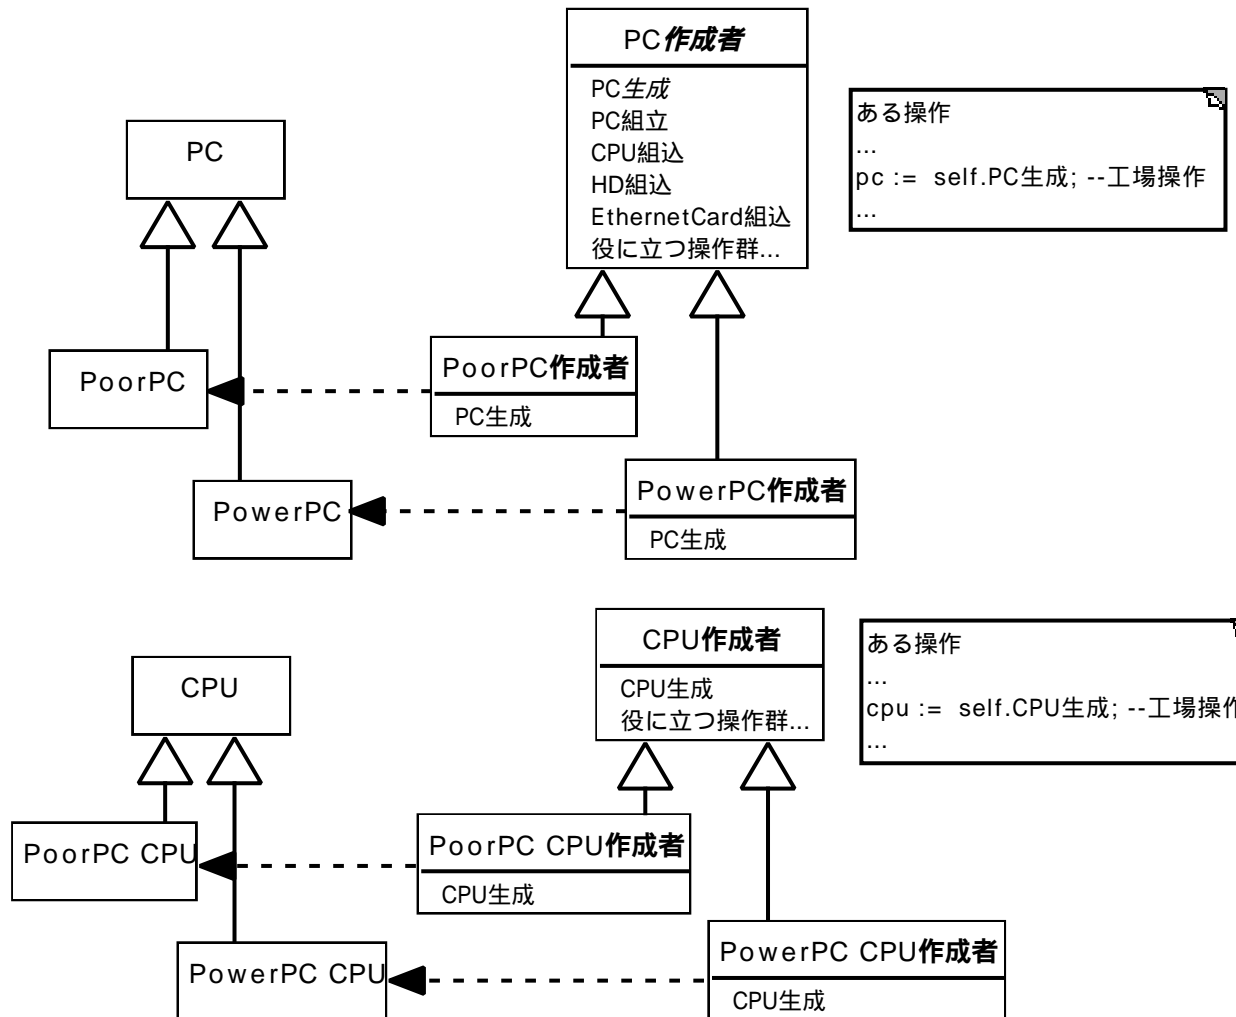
PC作成者

PC生成
PC組立
CPU組込
HD組込
EthernetCard組込
役に立つ操作群...

ある操作
...
pc := self.PC生成; --工場操作
...

PC

PoorPC

PoorPC作成者

PC生成

PowerPC

PowerPC作成者

PC生成

CPU作成者

CPU生成
役に立つ操作群...

ある操作
...
cpu := self.CPU生成; --工場操作
...

CPU

PoorPC CPU

PoorPC CPU作成者

CPU生成

PowerPC CPU

PowerPC CPU作成者

CPU生成